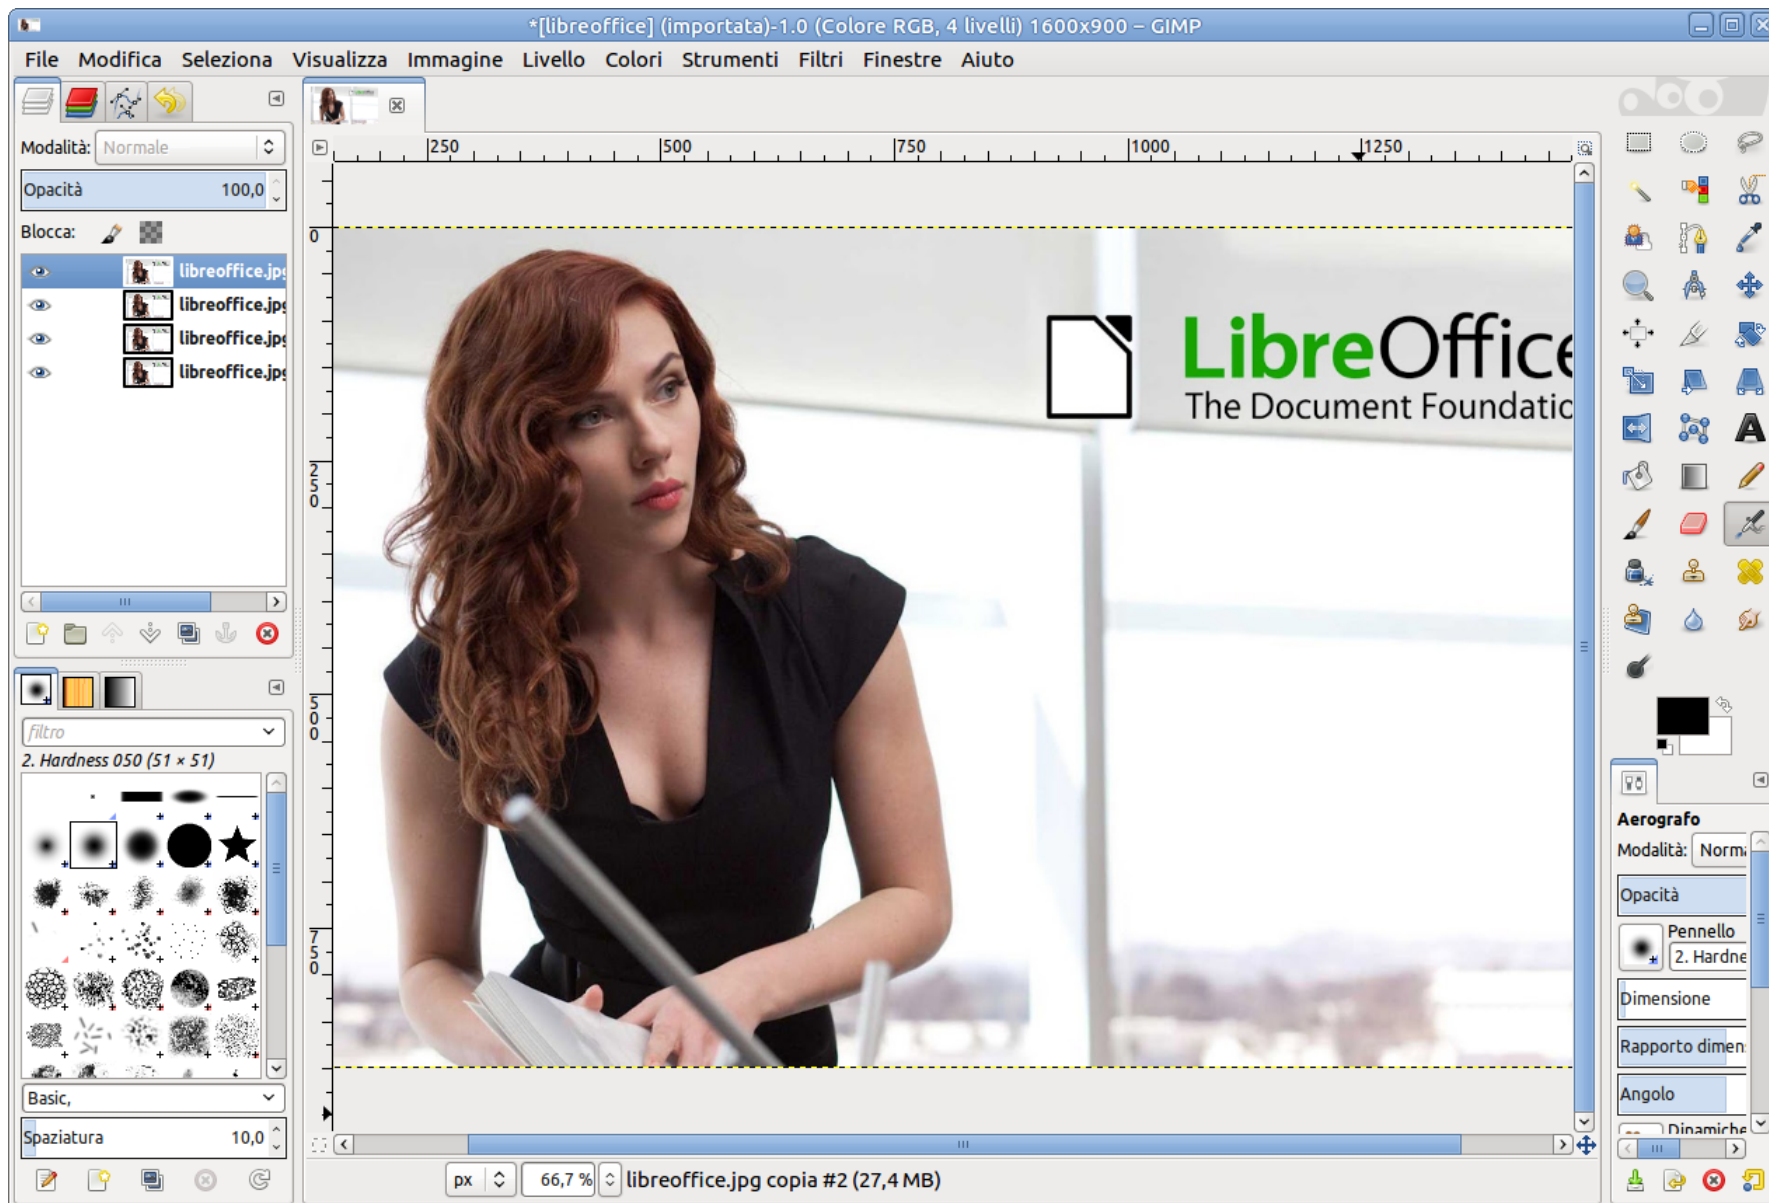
*[libreoffice] (importata)-1.0 (Colore RGB, 4 livelli) 1600x900 – GIMP

File Modifica Seleziona Visualizza Immagine Livello Colori Strumenti Filtri Finestre Aiuto

Modalità: Normale

Opacità 100,0

Blocca:

libreoffice.jp
libreoffice.jp
libreoffice.jp
libreoffice.jp

filtro

2. Hardness 050 (51 × 51)

Basic,

Spaziatura 10,0

250 500 750 1000 1250

0 250 500 750

LibreOffice
The Document Foundatic

Aerografo
Modalità: Norma
Opacità
Pennello
2. Hardne
Dimensione
Rapporto dimen
Angolo
Dinamiche

px 66,7 % libreoffice.jpg copia #2 (27,4 MB)